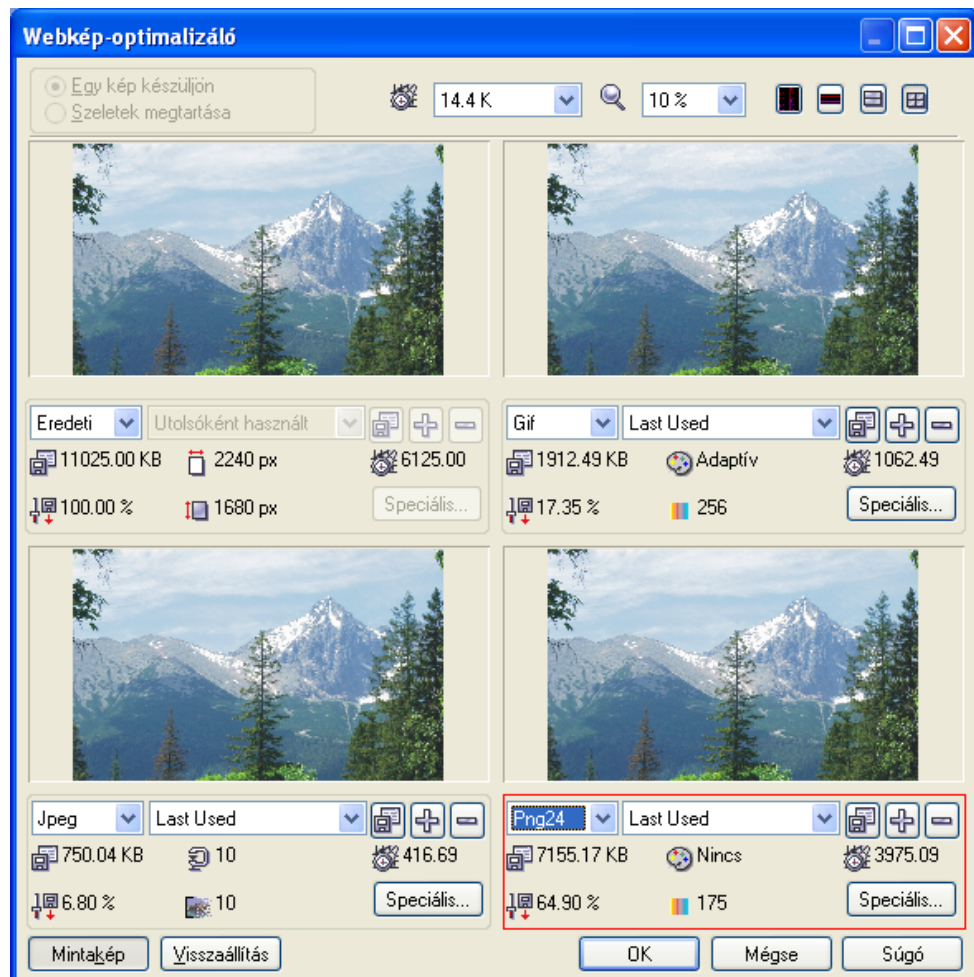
Webkép-optimalizáló

Egy kép készüljön
Szeletek megtartása

14.4 K
10 %

Eredeti
Utolsóként használt
11025.00 KB
2240 px
6125.00
100.00 %
1680 px
Speciális...

Gif
Last Used
1912.49 KB
Adaptív
1062.49
17.35 %
256
Speciális...

Jpeg
Last Used
750.04 KB
10
416.69
6.80 %
10
Speciális...

Png24
Last Used
7155.17 KB
Nincs
3975.09
64.90 %
175
Speciális...

Mintakép
Visszaállítás
OK
Mégse
Súgó